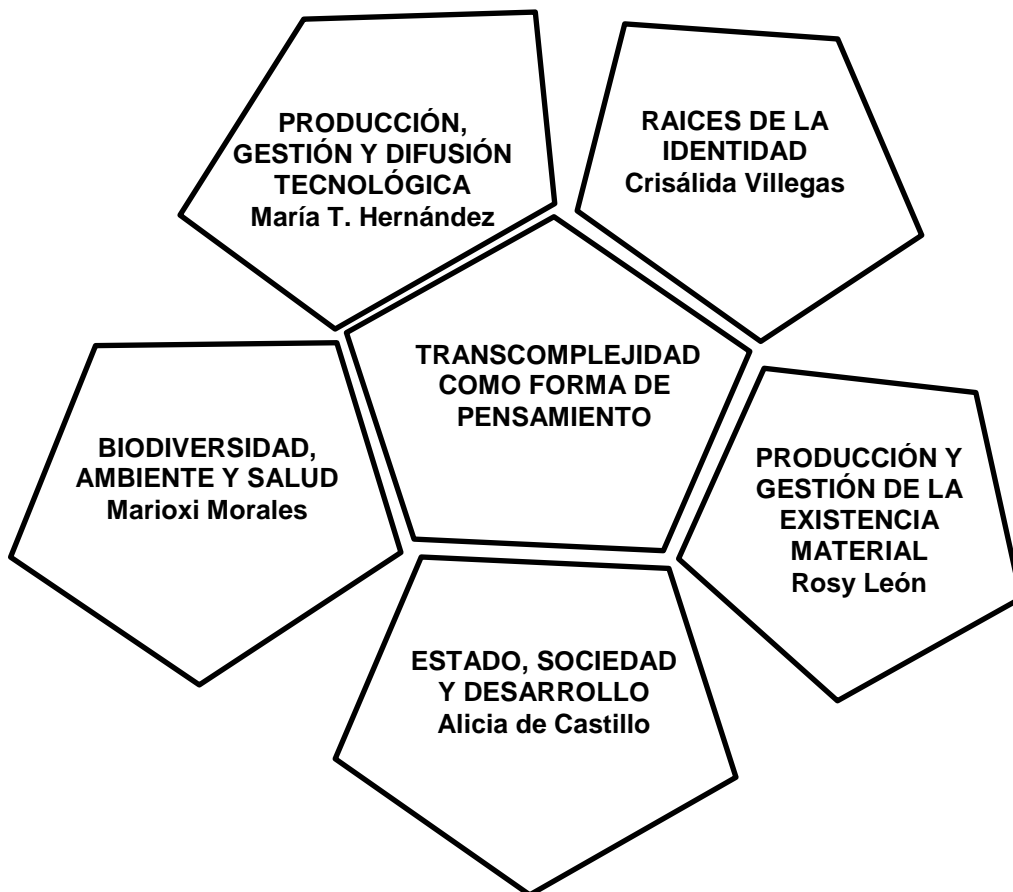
PRODUCCIÓN, GESTIÓN Y DIFUSIÓN TECNOLÓGICA
María T. Hernández

RAICES DE LA IDENTIDAD
Crisálida Villegas

TRANSCOMPLEJIDAD COMO FORMA DE PENSAMIENTO

BIODIVERSIDAD, AMBIENTE Y SALUD
Marioxi Morales

PRODUCCIÓN Y GESTIÓN DE LA EXISTENCIA MATERIAL
Rosy León

ESTADO, SOCIEDAD Y DESARROLLO
Alicia de Castillo